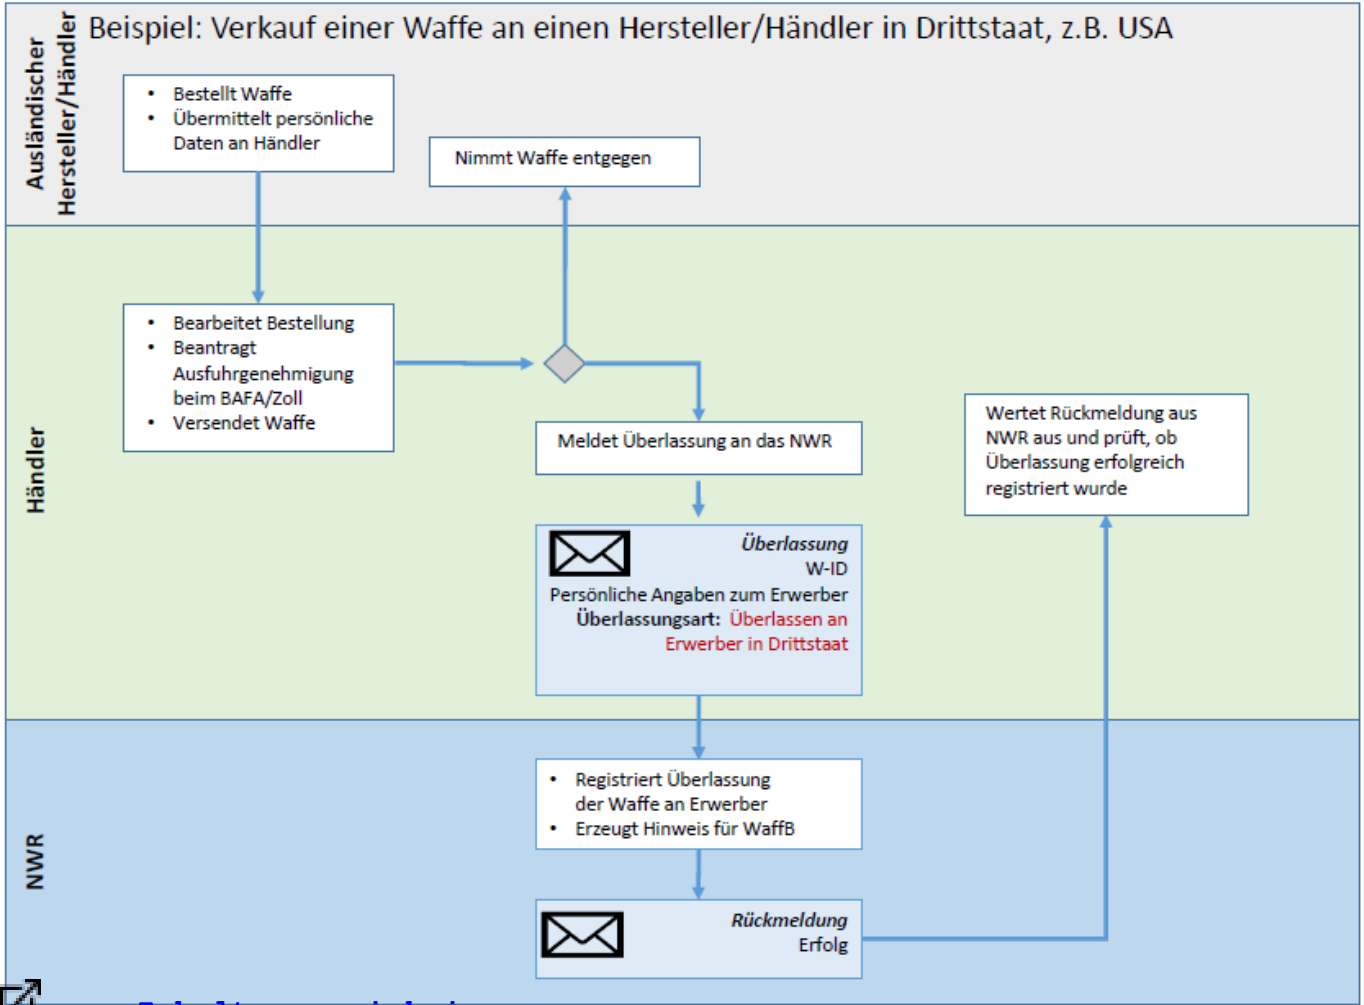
Ausländischer Hersteller/Händler

Beispiel: Verkauf einer Waffe an einen Hersteller/Händler in Drittstaat, z.B. USA

• Bestellt Waffe
• Übermittelt persönliche Daten an Händler

Nimmt Waffe entgegen

Händler

• Bearbeitet Bestellung
• Beantragt Ausfuhrgenehmigung beim BAFA/Zoll
• Versendet Waffe

Meldet Überlassung an das NWR

Wertet Rückmeldung aus NWR aus und prüft, ob Überlassung erfolgreich registriert wurde

Überlassung
W-ID
Persönliche Angaben zum Erwerber
Überlassungsart: Überlassen an Erwerber in Drittstaat

NWR

• Registriert Überlassung der Waffe an Erwerber
• Erzeugt Hinweis für WaffB

Rückmeldung
Erfolg